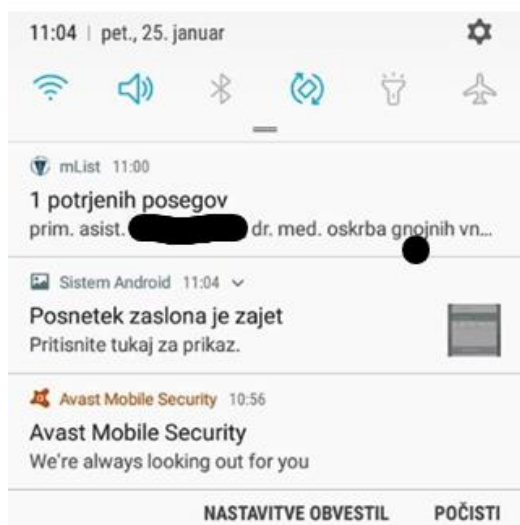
11:04 | pet., 25. januar

mList 11:00
1 potrjenih posegov
prim. asist. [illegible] dr. med. oskrba gnojnih vn...

Sistem Android 11:04
Posnetek zaslona je zajet
Pritisnite tukaj za prikaz.

Avast Mobile Security 10:56
Avast Mobile Security
We're always looking out for you

NASTAVITVE OBVESTIL POČISTI